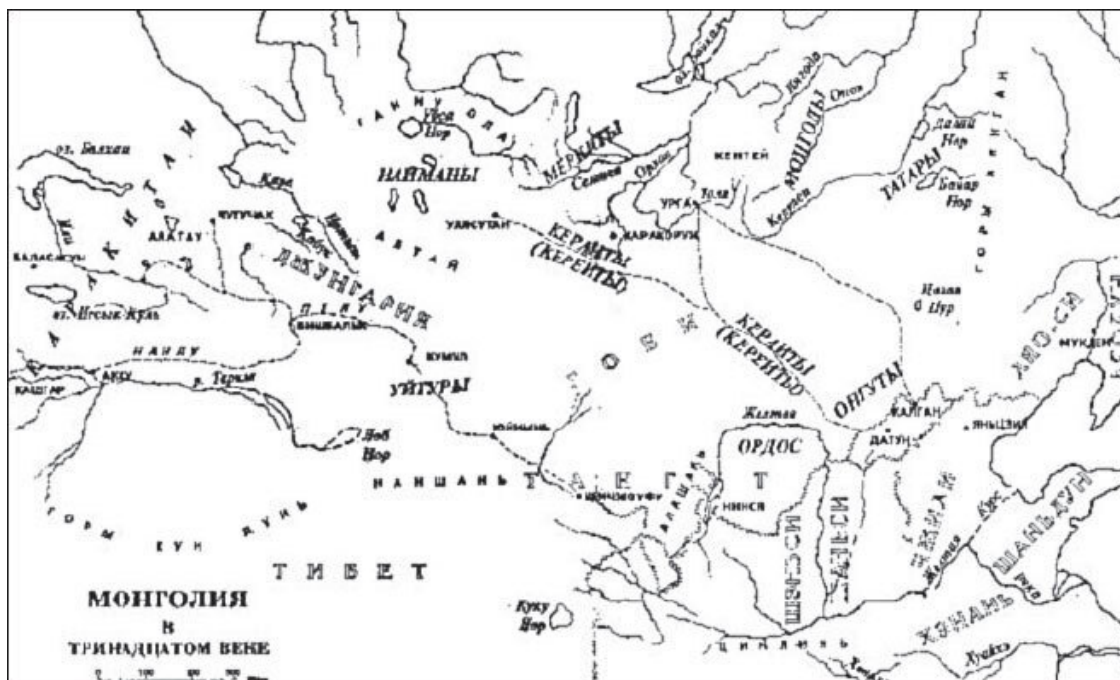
МОНГОЛИЯ
В
ТРИНАДЦАТОМ ВЕКЕ

оз. Балхаш
КАРА-КИТАИ
Или
АЛАТАУ
БАЛАСАГУН
оз. Иссык-Куль
ТЯНЬ-ШАНЬ
КАШГАР
АКСУ
р. Тарим
КУТУЧАК
Кара
Иртыш
Кобук
ТАННУ-ОЛА
Убса Нор
НАЙМАНЫ
АЛТАЙ
ДЖУНГАРИЯ
БИШБАЛЫК
КУМУЛ
УЙГУРЫ
Лоб Нор
НАНШАНЬ
ГОРЫ КУН ЛУНЬ
ТИБЕТ
МЕРКИТЫ
Селенга
Орхон
Тола
УРГА
КЕНТЕЙ
МОНГОЛЫ
Онон
Керулен
УЛЯСУТАЙ
КАРАКОРУМ
КЕРАИТЫ (КЕРЕЙТЫ)
ГОБИ
КЕРАИТЫ (КЕРЕЙТЫ)
ОНГУТЫ
ТАТАРЫ
Далай Нор
Буйир Нор
ГОРЫ ХИНГАН
Цаган Нур
ЛЯО-СИ
МУКДЕН
КАЛГАН
ДАТУН
ЯНЬЦЗИН
Желтая
ОРДОС
ТАНГУТ
НИНСЯ
АЛАШАНЬ
ШАНСИ
ШЕНСИ
ЧЖИЛИ
Желтая
ШАНЬДУН
река
ХЭНАНЬ
Хуайхэ
Куку Нор
ЦИНЛИН